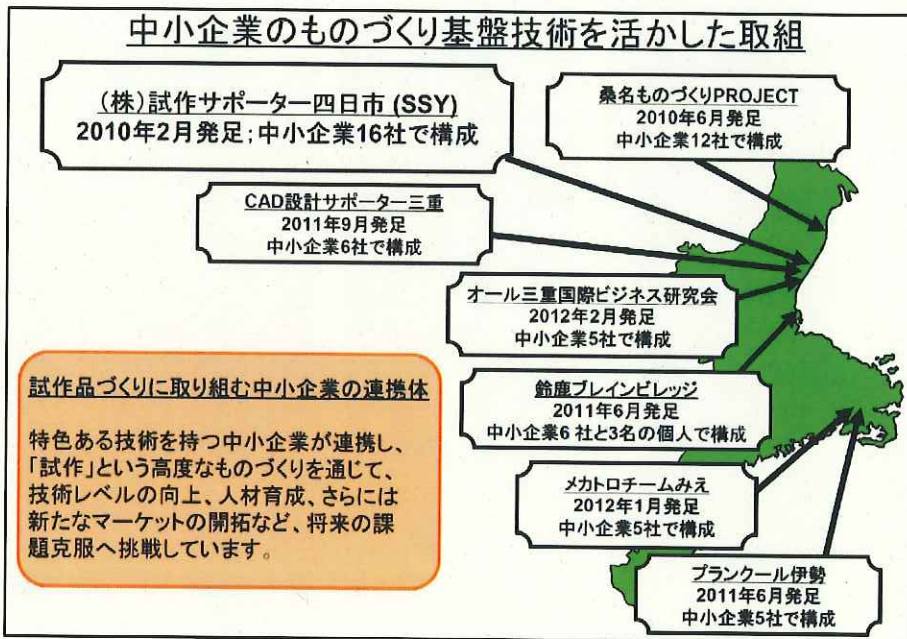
中小企業のものづくり基盤技術を活かした取組

（株）試作サポーター四日市 (SSY)
2010年2月発足；中小企業16社で構成

桑名ものづくりPROJECT
2010年6月発足
中小企業12社で構成

CAD設計サポーター三重
2011年9月発足
中小企業6社で構成

オール三重国際ビジネス研究会
2012年2月発足
中小企業5社で構成

試作品づくりに取り組む中小企業の連携体

特色ある技術を持つ中小企業が連携し、「試作」という高度なものづくりを通じて、技術レベルの向上、人材育成、さらには新たなマーケットの開拓など、将来の課題克服へ挑戦しています。

鈴鹿ブレインビレッジ
2011年6月発足
中小企業6 社と3名の個人で構成

メカトロチームみえ
2012年1月発足
中小企業5社で構成

ブランクール伊勢
2011年6月発足
中小企業5社で構成